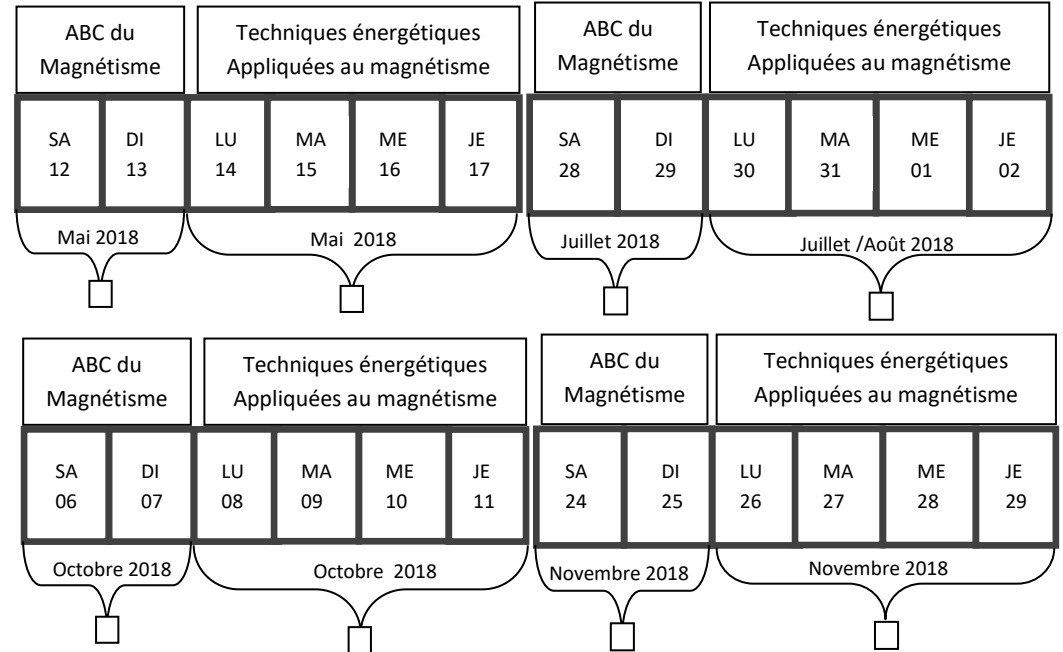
ABC du Magnétisme

Techniques énergétiques Appliquées au magnétisme

| SA 12 | DI 13 | LU 14 | MA 15 | ME 16 | JE 17 |
|---|---|---|---|---|---|

Mai 2018

Mai 2018

ABC du Magnétisme

Techniques énergétiques Appliquées au magnétisme

| SA 28 | DI 29 | LU 30 | MA 31 | ME 01 | JE 02 |
|---|---|---|---|---|---|

Juillet 2018

Juillet /Août 2018

ABC du Magnétisme

Techniques énergétiques Appliquées au magnétisme

| SA 06 | DI 07 | LU 08 | MA 09 | ME 10 | JE 11 |
|---|---|---|---|---|---|

Octobre 2018

Octobre 2018

ABC du Magnétisme

Techniques énergétiques Appliquées au magnétisme

| SA 24 | DI 25 | LU 26 | MA 27 | ME 28 | JE 29 |
|---|---|---|---|---|---|

Novembre 2018

Novembre 2018